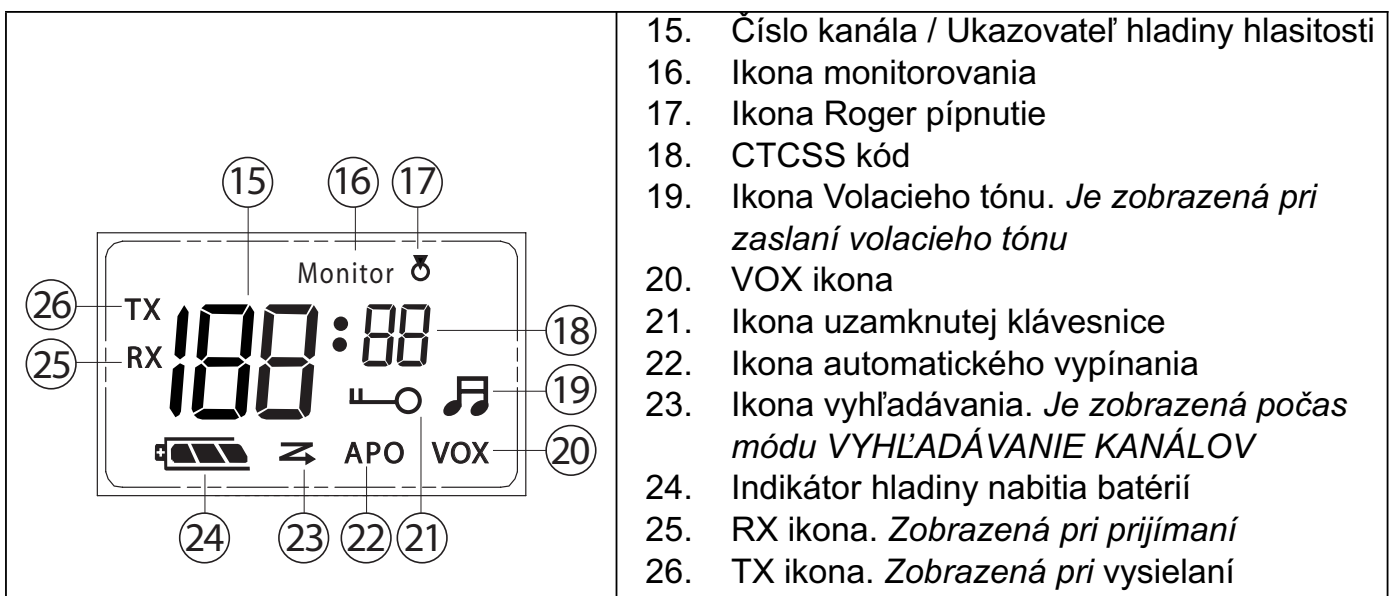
| | |
|---|---|
| 15 16 17<br>Monitor<br>26 TX 188:88 18<br>25 RX 19<br>APO VOX 20<br>24 23 22 21 | 15. Číslo kanála / Ukazovateľ hladiny hlasitosti<br>16. Ikona monitorovania<br>17. Ikona Roger pípnutie<br>18. CTCSS kód<br>19. Ikona Volacieho tónu. *Je zobrazená pri zaslaní volacieho tónu*<br>20. VOX ikona<br>21. Ikona uzamknutej klávesnice<br>22. Ikona automatického vypínania<br>23. Ikona vyhľadávania. *Je zobrazená počas módu VYHĽADÁVANIE KANÁLOV*<br>24. Indikátor hladiny nabitia batérií<br>25. RX ikona. *Zobrazená pri prijímaní*<br>26. TX ikona. *Zobrazená pri* vysielaní |